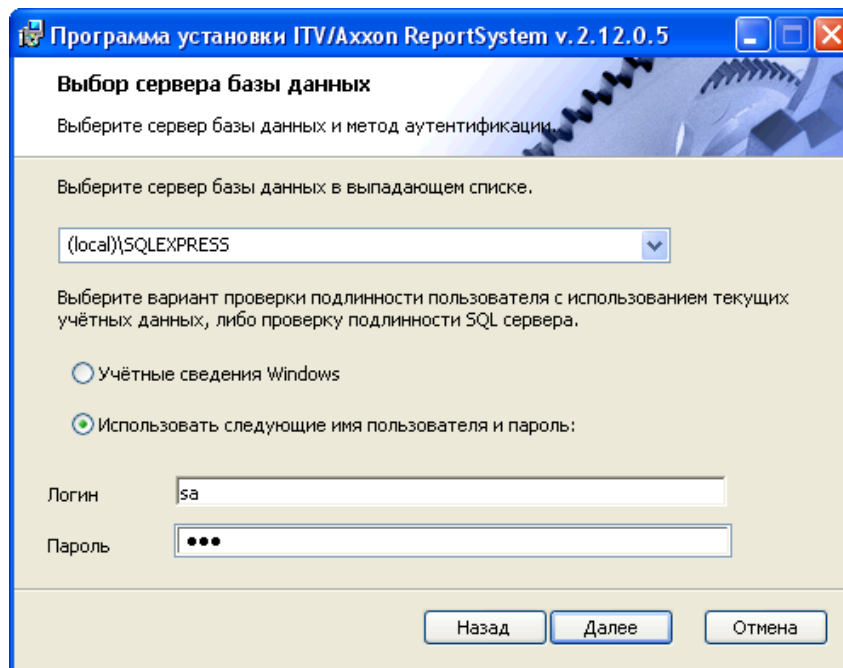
Программа установки ITV/Axxon ReportSystem v. 2.12.0.5

Выбор сервера базы данных

Выберите сервер базы данных и метод аутентификации.

Выберите сервер базы данных в выпадающем списке.

(local)\SQLEXPRESS

Выберите вариант проверки подлинности пользователя с использованием текущих учётных данных, либо проверку подлинности SQL сервера.

Учётные сведения Windows

Использовать следующие имя пользователя и пароль:

Логин sa

Пароль •••

Назад Далее Отмена